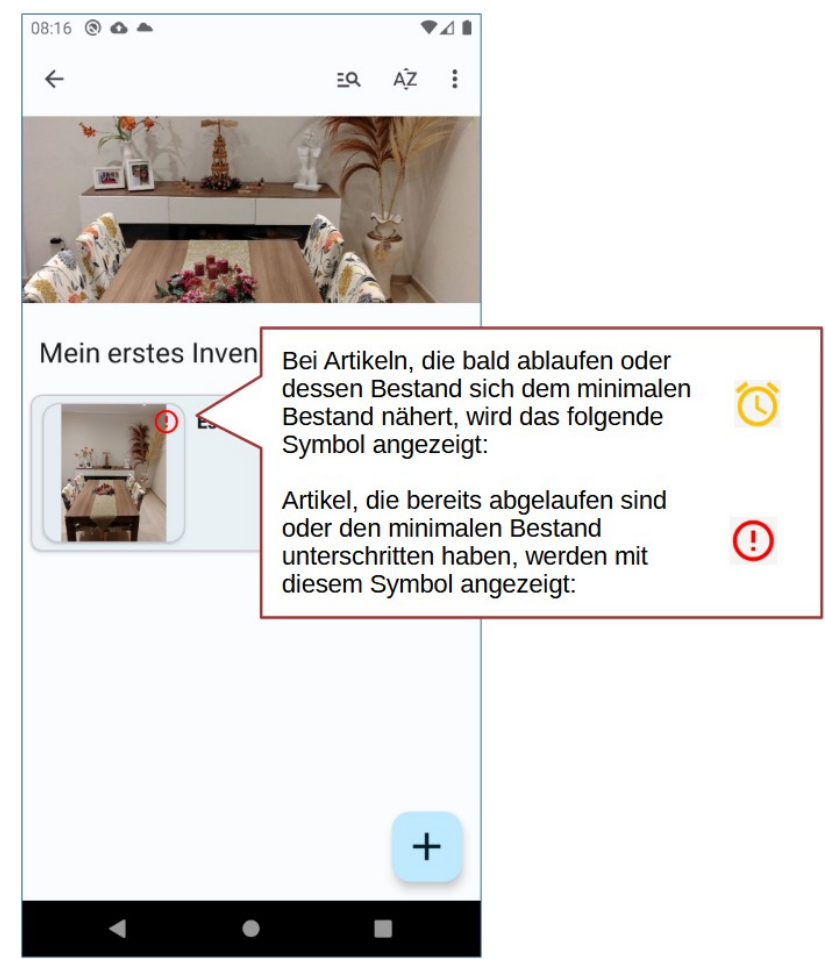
08:16

AZ

Mein erstes Inven

Es

Bei Artikeln, die bald ablaufen oder dessen Bestand sich dem minimalen Bestand nähert, wird das folgende Symbol angezeigt:

Artikel, die bereits abgelaufen sind oder den minimalen Bestand unterschritten haben, werden mit diesem Symbol angezeigt:

+